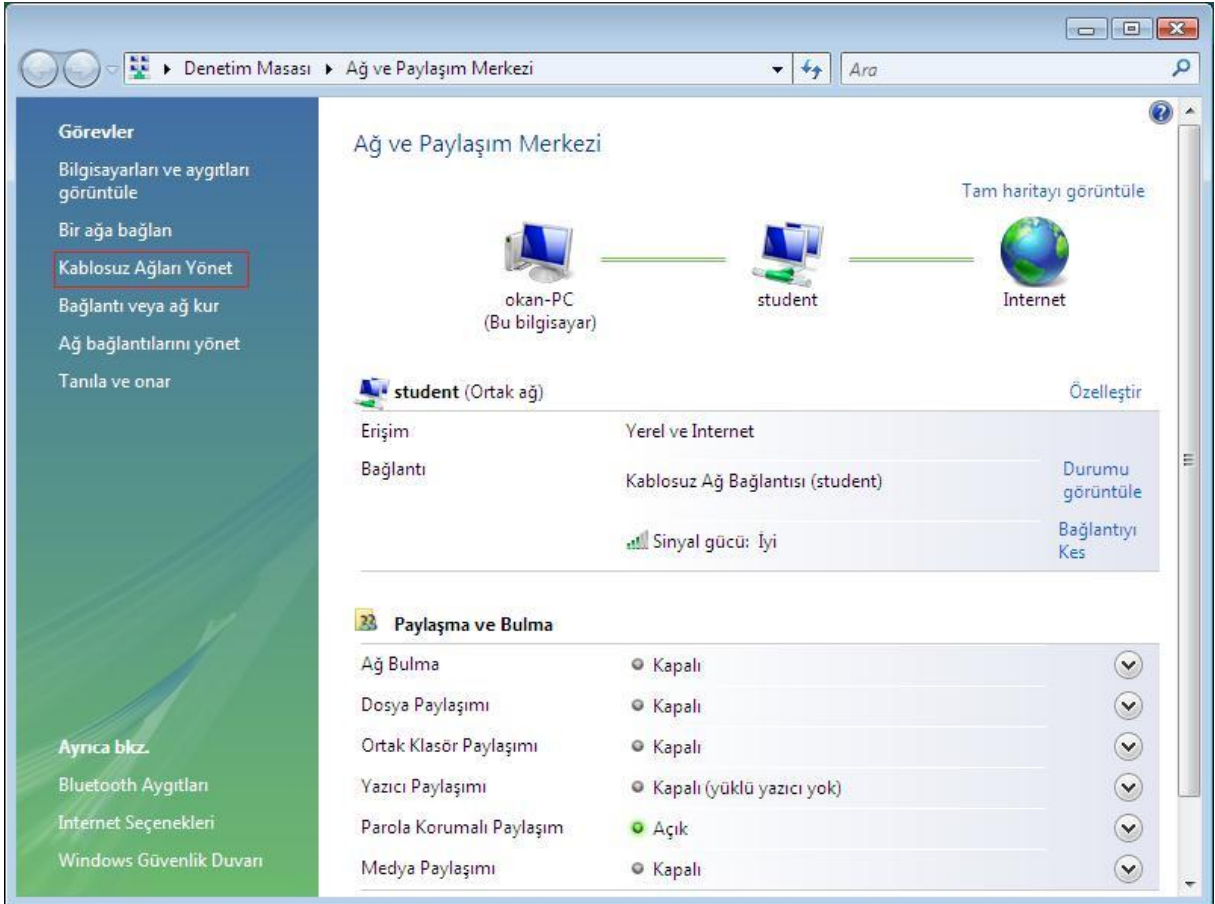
Denetim Masası ▸ Ağ ve Paylaşım Merkezi

Ara

Görevler

Bilgisayarları ve aygıtları görüntüle

Bir ağa bağlan

Kablosuz Ağları Yönet

Bağlantı veya ağ kur

Ağ bağlantılarını yönet

Tanıla ve onar

Ayrıca bkz.

Bluetooth Aygıtları

Internet Seçenekleri

Windows Güvenlik Duvarı

Ağ ve Paylaşım Merkezi

Tam haritayı görüntüle

okan-PC
(Bu bilgisayar)

student

Internet

student (Ortak ağ)

Özelleştir

| | | |
|---|---|---|
| Erişim | Yerel ve Internet | |
| Bağlantı | Kablosuz Ağ Bağlantısı (student) | Durumu görüntüle |
| | Sinyal gücü: İyi | Bağlantıyı Kes |

Paylaşma ve Bulma

| | |
|---|---|
| Ağ Bulma | Kapalı |
| Dosya Paylaşımı | Kapalı |
| Ortak Klasör Paylaşımı | Kapalı |
| Yazıcı Paylaşımı | Kapalı (yüklü yazıcı yok) |
| Parola Korumalı Paylaşım | Açık |
| Medya Paylaşımı | Kapalı |